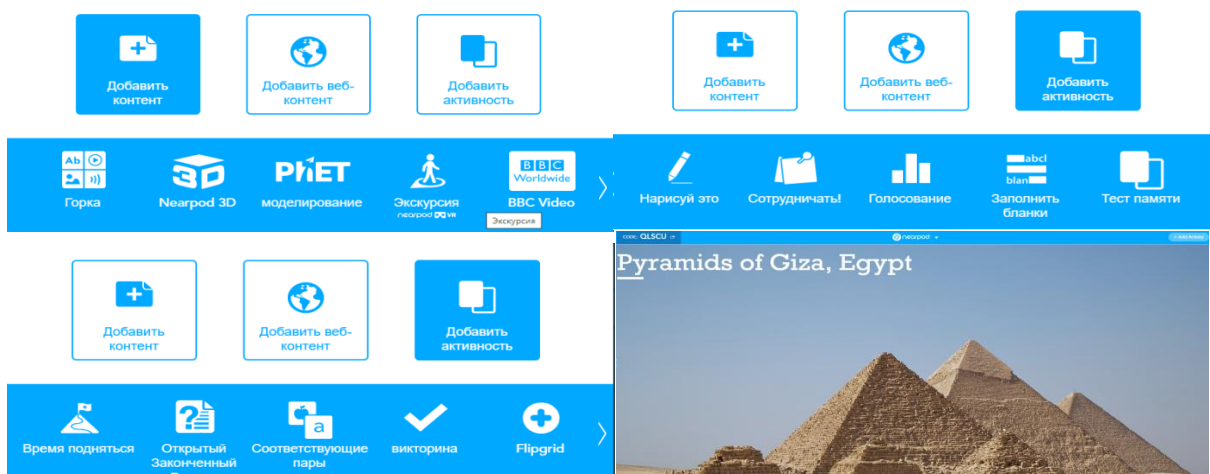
Добавить контент

Добавить веб-контент

Добавить активность

Ab

Горка

3D

Nearpod 3D

PhET

моделирование

Экскурсия
nearpod VR

BBC Worldwide

BBC Video

Экскурсия

Добавить контент

Добавить веб-контент

Добавить активность

Нарисуй это

Сотрудничать!

Голосование

abcl
blan

Заполнить бланки

Тест памяти

Добавить контент

Добавить веб-контент

Добавить активность

Время подняться

Открытый Законченный

a

Соответствующие пары

викторина

Flipgrid

code: QLSCU

nearpod

Pyramids of Giza, Egypt